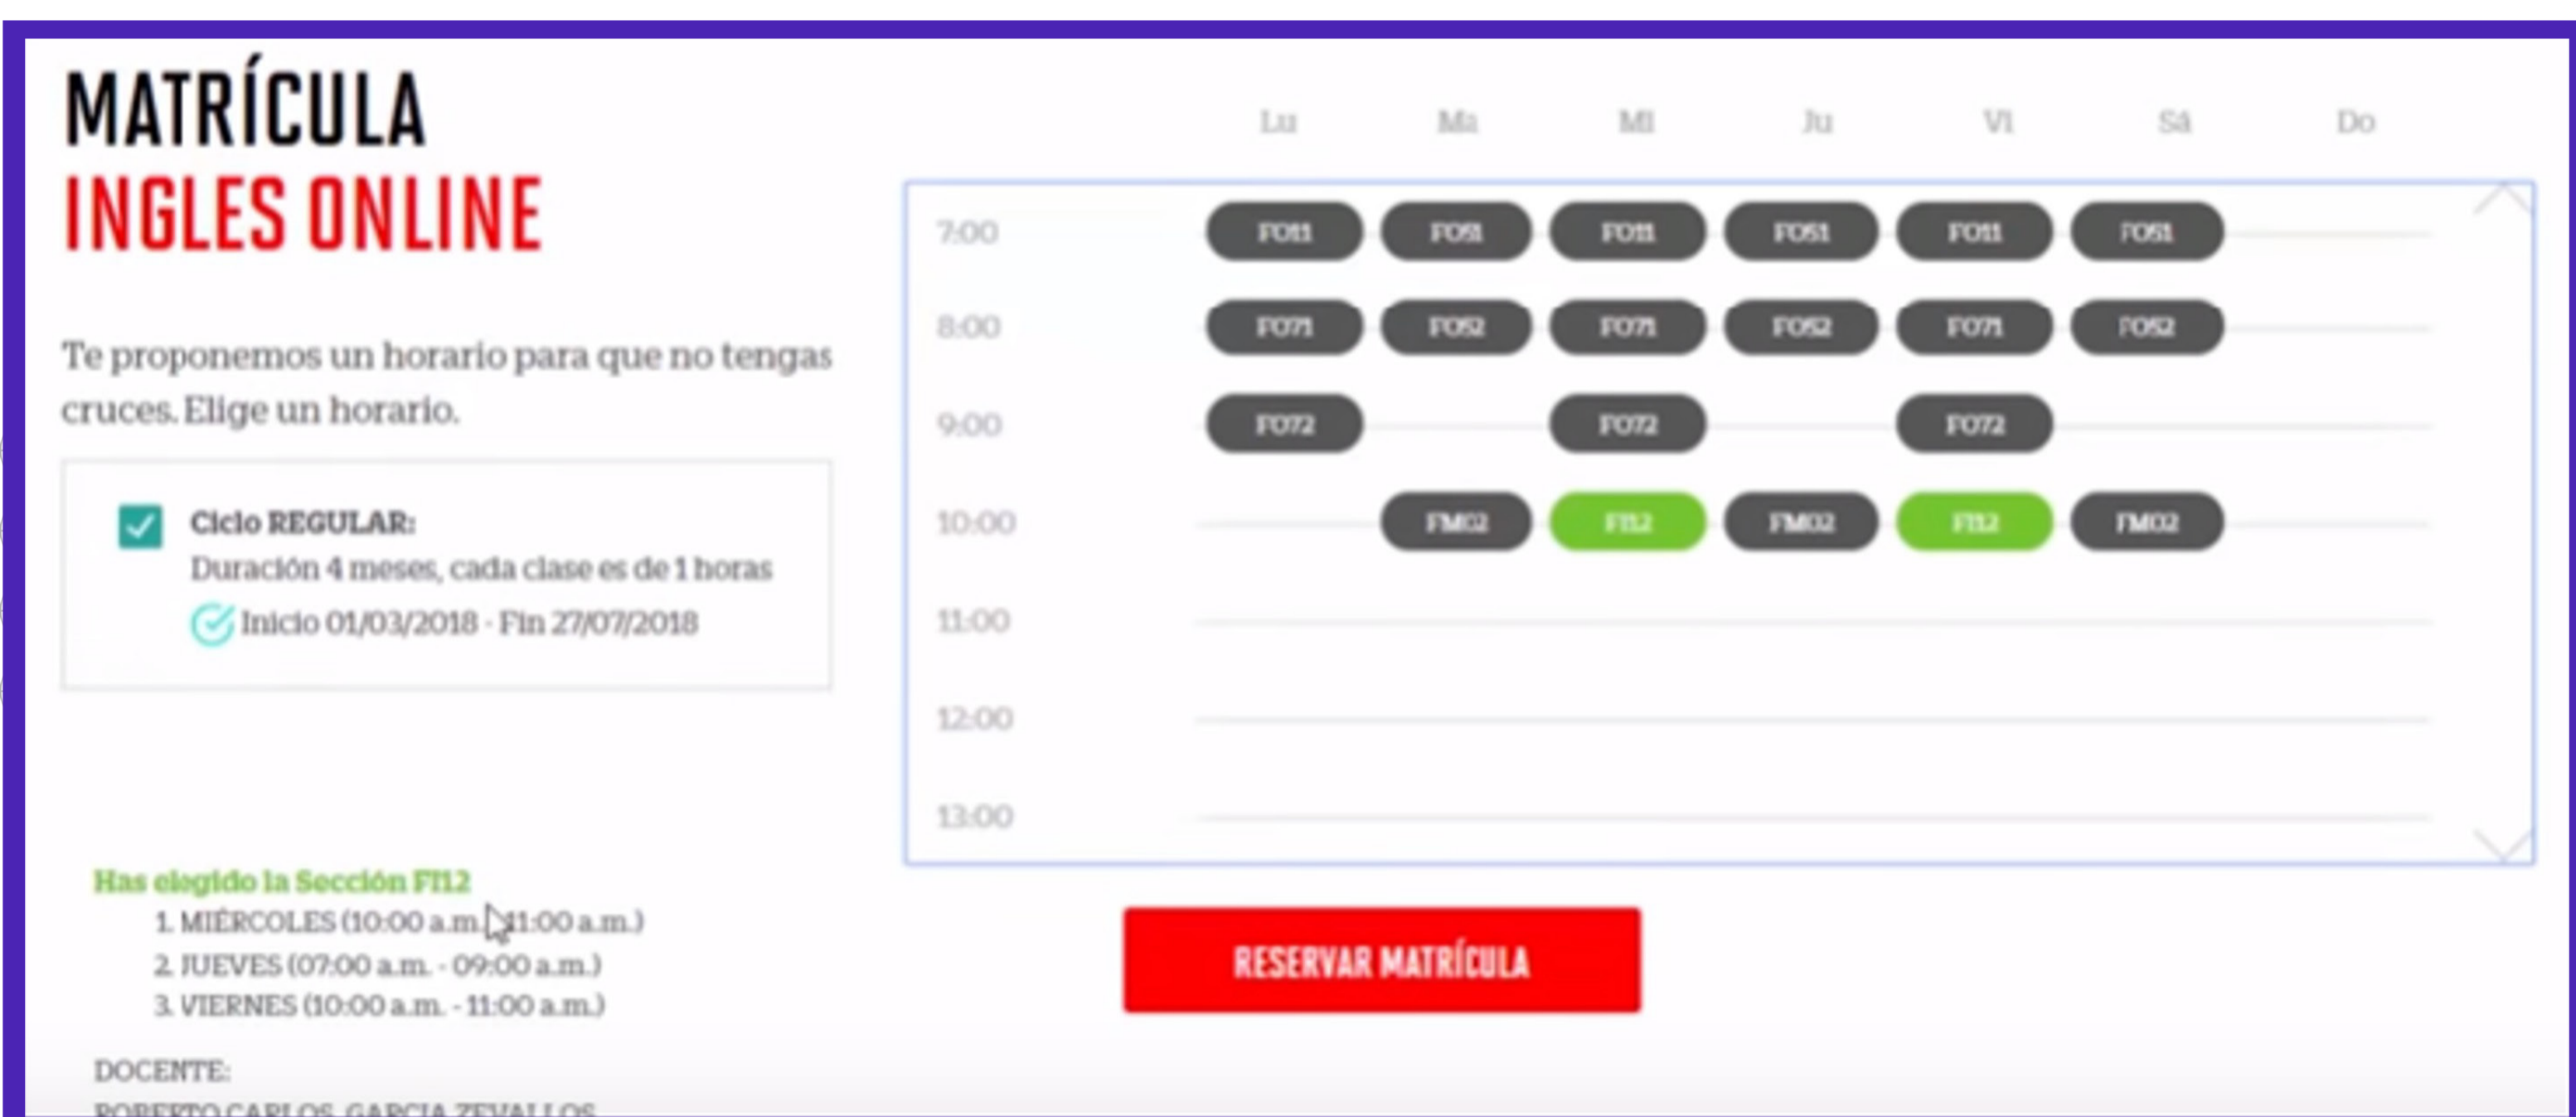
MATRÍCULA
INGLES ONLINE

Te proponemos un horario para que no tengas cruces. Elige un horario.

Ciclo REGULAR:
Duración 4 meses, cada clase es de 1 horas
Inicio 01/03/2018 - Fin 27/07/2018

| | Lu | Ma | Mi | Ju | Vi | Sá | Do |
|---|---|---|---|---|---|---|---|
| 7:00 | FO11 | FO51 | FO11 | FO51 | FO11 | FO51 | |
| 8:00 | FO71 | FO52 | FO71 | FO52 | FO71 | FO52 | |
| 9:00 | FO72 | | FO72 | | FO72 | | |
| 10:00 | | FM02 | FI12 | FM02 | FI12 | FM02 | |
| 11:00 | | | | | | | |
| 12:00 | | | | | | | |
| 13:00 | | | | | | | |

Has elegido la Sección FI12
1. MIÉRCOLES (10:00 a.m. - 11:00 a.m.)
2. JUEVES (07:00 a.m. - 09:00 a.m.)
3. VIERNES (10:00 a.m. - 11:00 a.m.)

DOCENTE:
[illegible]

RESERVAR MATRÍCULA